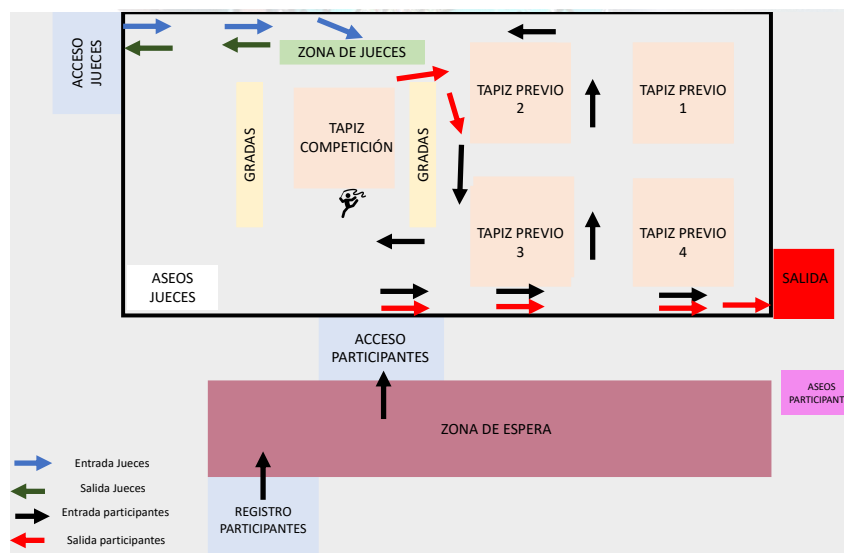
ACCESO JUECES

ZONA DE JUECES

GRADAS

TAPIZ COMPETICIÓN

GRADAS

TAPIZ PREVIO 2

TAPIZ PREVIO 1

TAPIZ PREVIO 3

TAPIZ PREVIO 4

ASEOS JUECES

SALIDA

ACCESO PARTICIPANTES

ASEOS PARTICIPANT

ZONA DE ESPERA

REGISTRO PARTICIPANTES

Entrada Jueces
Salida Jueces
Entrada participantes
Salida participantes